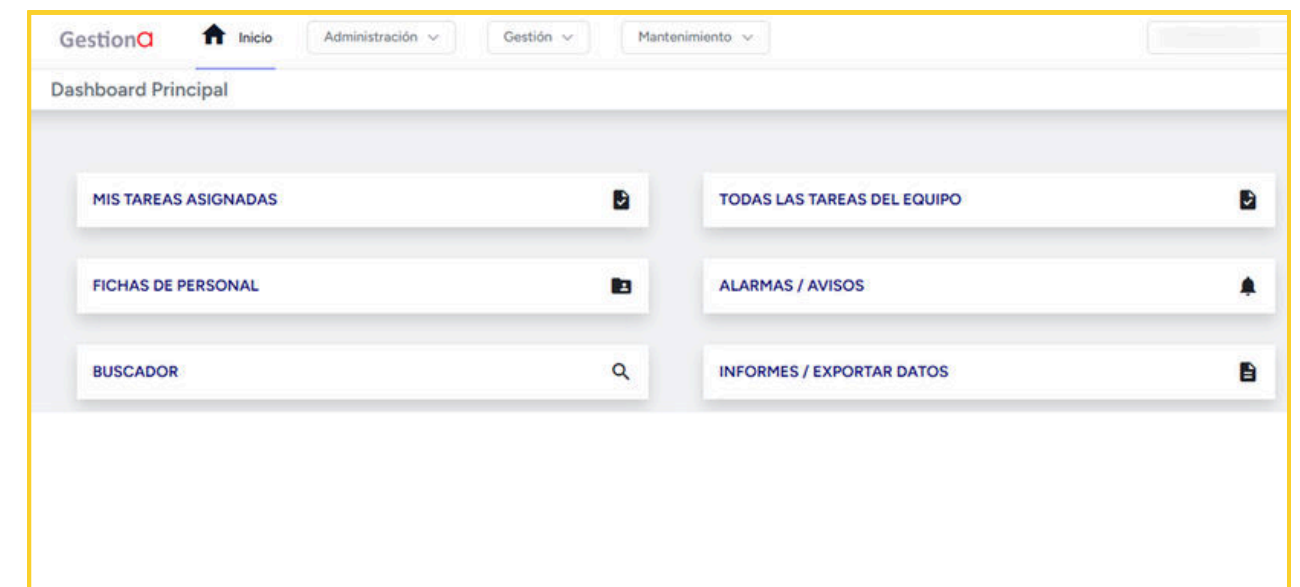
Gestiona

Inicio

Administración

Gestión

Mantenimiento

Dashboard Principal

MIS TAREAS ASIGNADAS

TODAS LAS TAREAS DEL EQUIPO

FICHAS DE PERSONAL

ALARMAS / AVISOS

BUSCADOR

INFORMES / EXPORTAR DATOS